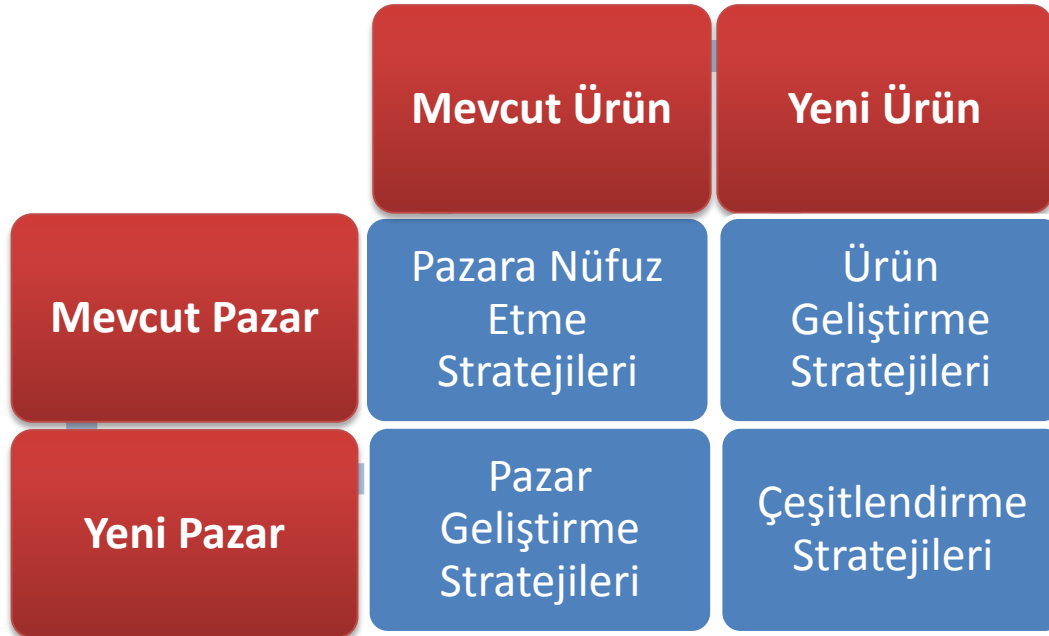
|  | Mevcut Ürün | Yeni Ürün |
|---|---|---|
| Mevcut Pazar | Pazara Nüfuz Etme Stratejileri | Ürün Geliştirme Stratejileri |
| Yeni Pazar | Pazar Geliştirme Stratejileri | Çeşitlendirme Stratejileri |